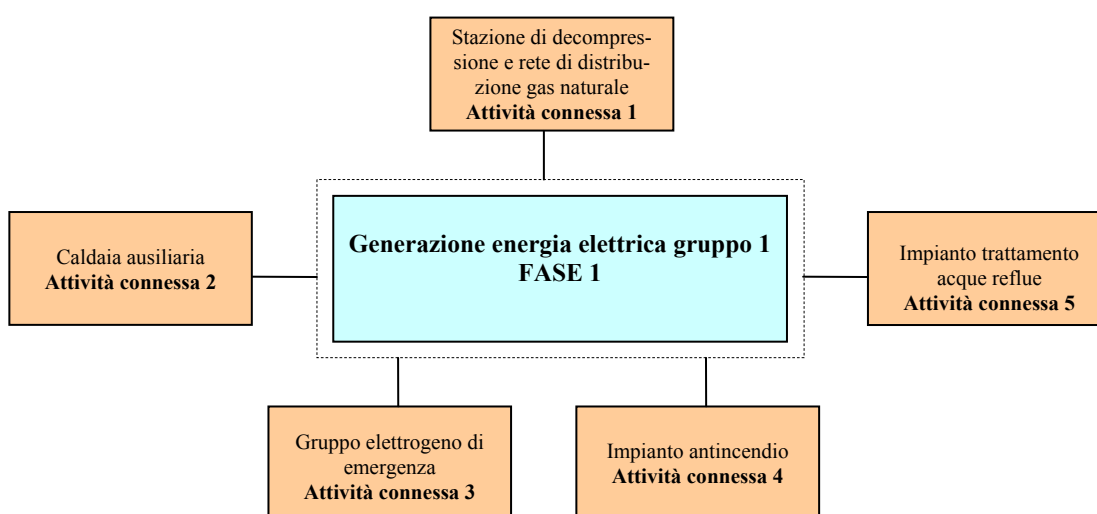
Stazione di decompressione e rete di distribuzione gas naturale
**Attività connessa 1**

Caldaia ausiliaria
**Attività connessa 2**

**Generazione energia elettrica gruppo 1**
**FASE 1**

Impianto trattamento acque reflue
**Attività connessa 5**

Gruppo elettrogeno di emergenza
**Attività connessa 3**

Impianto antincendio
**Attività connessa 4**